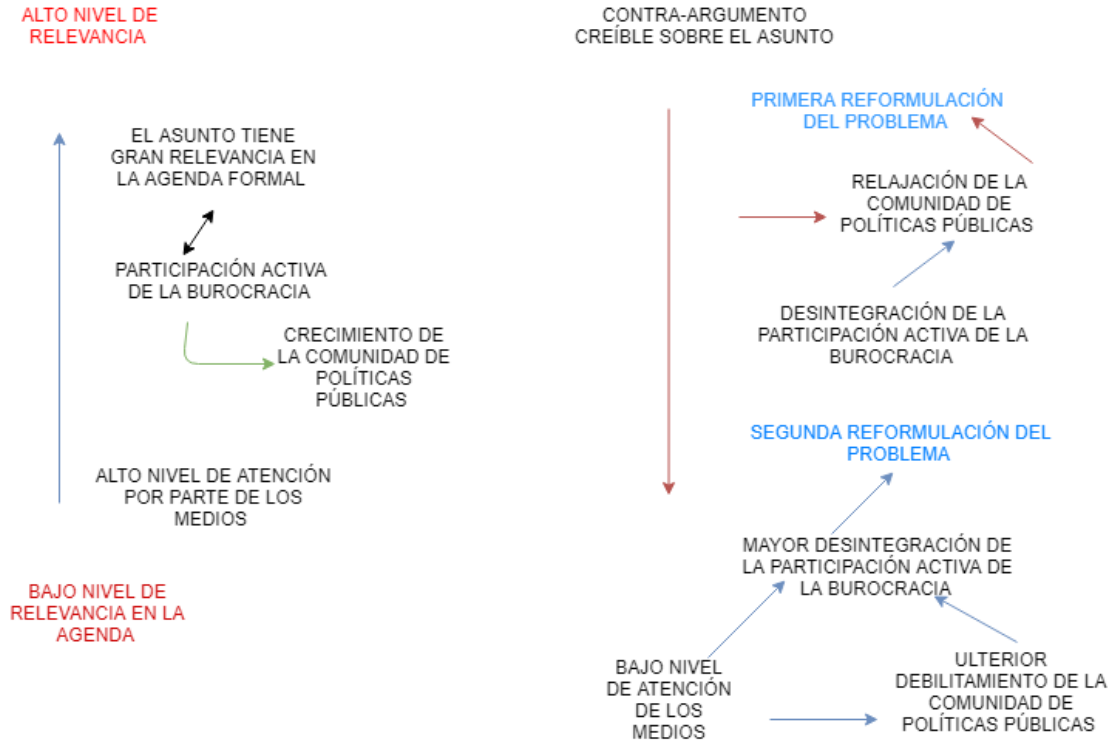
ALTO NIVEL DE RELEVANCIA

CONTRA-ARGUMENTO CREÍBLE SOBRE EL ASUNTO

PRIMERA REFORMULACIÓN DEL PROBLEMA

EL ASUNTO TIENE GRAN RELEVANCIA EN LA AGENDA FORMAL

RELAJACIÓN DE LA COMUNIDAD DE POLÍTICAS PÚBLICAS

PARTICIPACIÓN ACTIVA DE LA BUROCRACIA

DESINTEGRACIÓN DE LA PARTICIPACIÓN ACTIVA DE LA BUROCRACIA

CRECIMIENTO DE LA COMUNIDAD DE POLÍTICAS PÚBLICAS

SEGUNDA REFORMULACIÓN DEL PROBLEMA

ALTO NIVEL DE ATENCIÓN POR PARTE DE LOS MEDIOS

MAYOR DESINTEGRACIÓN DE LA PARTICIPACIÓN ACTIVA DE LA BUROCRACIA

BAJO NIVEL DE RELEVANCIA EN LA AGENDA

BAJO NIVEL DE ATENCIÓN DE LOS MEDIOS

ULTERIOR DEBILITAMIENTO DE LA COMUNIDAD DE POLÍTICAS PÚBLICAS